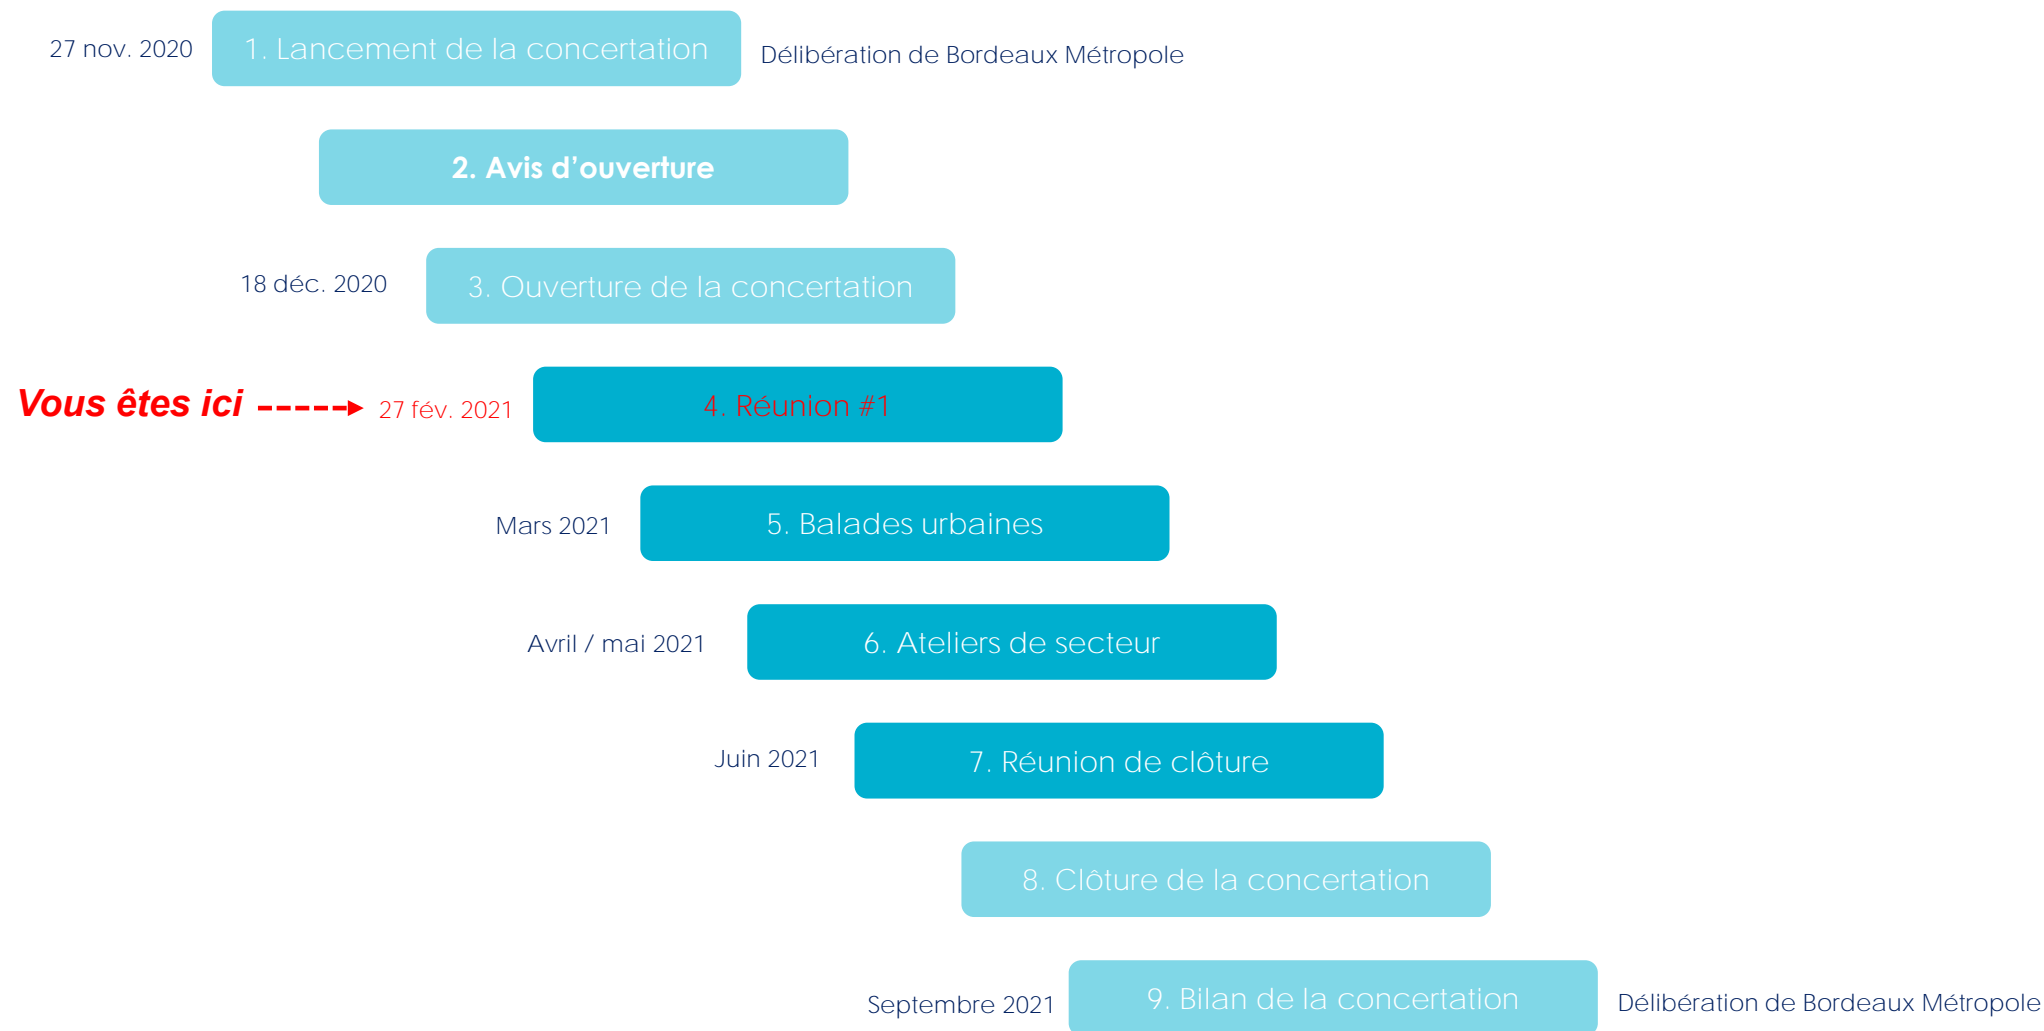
27 nov. 2020 1. Lancement de la concertation Délibération de Bordeaux Métropole

2. Avis d'ouverture

18 déc. 2020 3. Ouverture de la concertation

Vous êtes ici 27 fév. 2021 4. Réunion #1

Mars 2021 5. Balades urbaines

Avril / mai 2021 6. Ateliers de secteur

Juin 2021 7. Réunion de clôture

8. Clôture de la concertation

Septembre 2021 9. Bilan de la concertation Délibération de Bordeaux Métropole